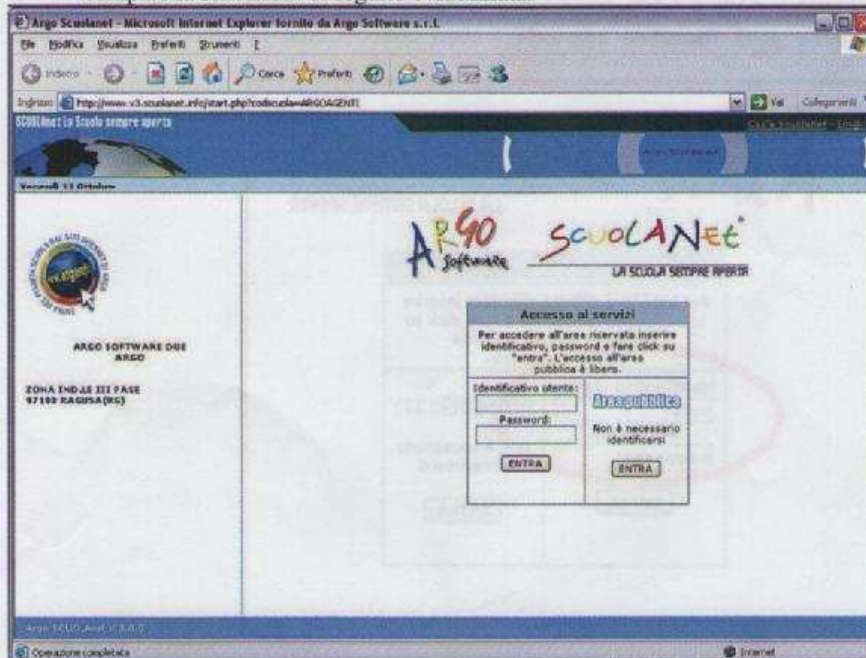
Argo Scuolanet - Microsoft Internet Explorer fornito da Argo Software s.r.l.

File Modifica Visualizza Preferiti Strumenti ?

Indietro

Cerca Preferiti

Indirizzo http://www.v3.scuolanet.info/start.php?codscuola=ARGOAGENTI

Vai Collegamenti

SCUOLAnet La Scuola sempre aperta

Venerdì 13 Ottobre

ARGO SOFTWARE DUE ARGO

ZONA IND.LE III FASE
97100 RAGUSA(RG)

ARGO Software

SCUOLANet
LA SCUOLA SEMPRE APERTA

Accesso ai servizi

Per accedere all'area riservata inserire identificativo, password e fare click su "entra". L'accesso all'area pubblica è libero.

Identificativo utente:

Password:

ENTRA

Area pubblica

Non è necessario identificarsi

ENTRA

Argo SCUOLAnet V.3.0.0

Operazione completata

Internet